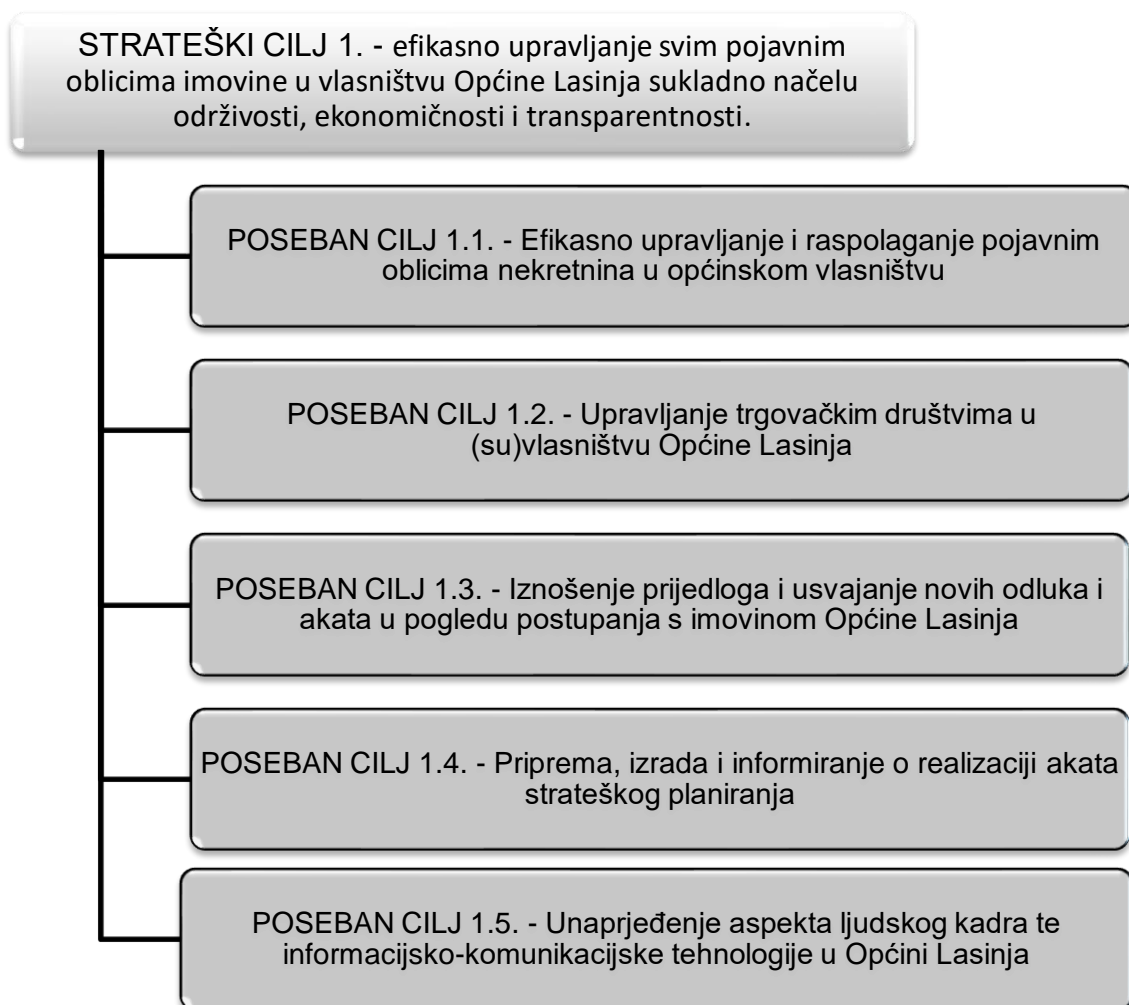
STRATEŠKI CILJ 1. - efikasno upravljanje svim pojavnim oblicima imovine u vlasništvu Općine Lasinja sukladno načelu održivosti, ekonomičnosti i transparentnosti.

POSEBAN CILJ 1.1. - Efikasno upravljanje i raspolaganje pojavnim oblicima nekretnina u općinskom vlasništvu

POSEBAN CILJ 1.2. - Upravljanje trgovačkim društvima u (su)vlasništvu Općine Lasinja

POSEBAN CILJ 1.3. - Iznošenje prijedloga i usvajanje novih odluka i akata u pogledu postupanja s imovinom Općine Lasinja

POSEBAN CILJ 1.4. - Priprema, izrada i informiranje o realizaciji akata strateškog planiranja

POSEBAN CILJ 1.5. - Unaprjeđenje aspekta ljudskog kadra te informacijsko-komunikacijske tehnologije u Općini Lasinja